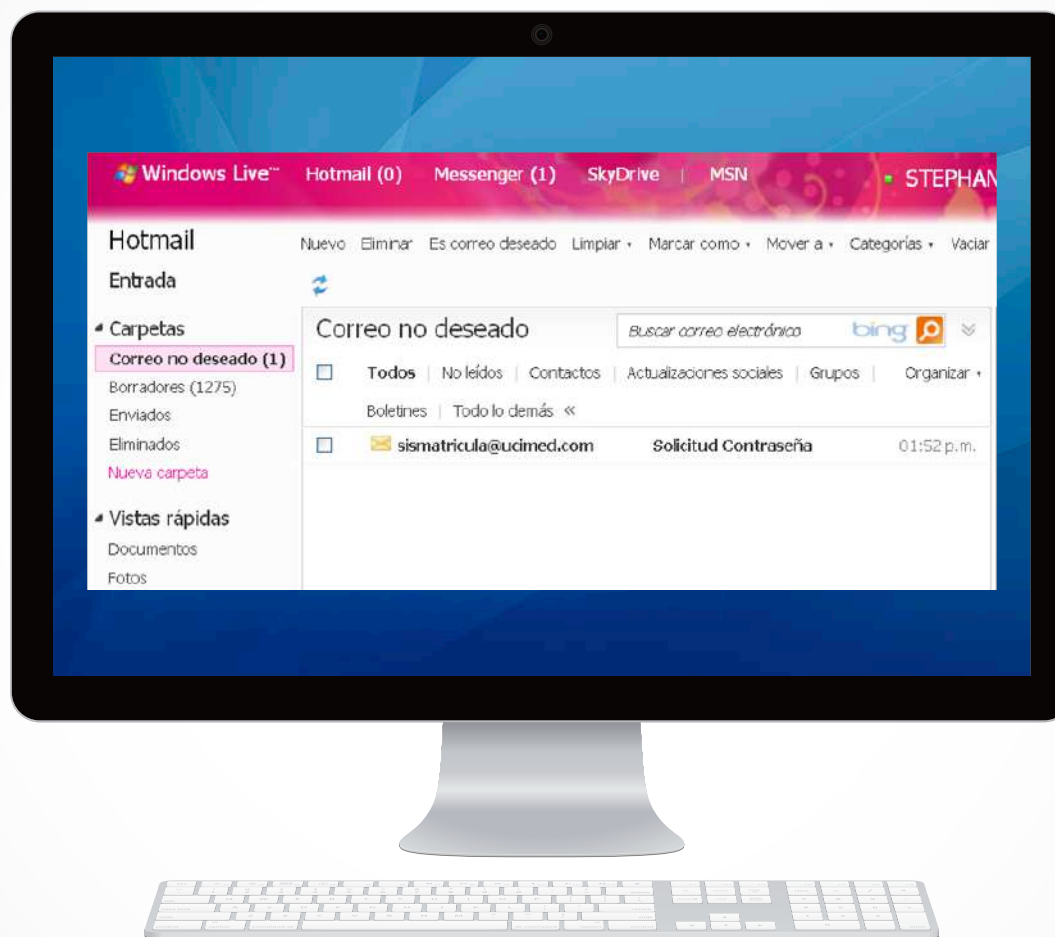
Windows Live™ Hotmail (0) Messenger (1) SkyDrive | MSN STEPHAN

Hotmail
Entrada

Nuevo Eliminar Es correo deseado Limpiar ▾ Marcar como ▾ Mover a ▾ Categorías ▾ Vaciar

Carpetas
Correo no deseado (1)
Borradores (1275)
Enviados
Eliminados
Nueva carpeta

Vistas rápidas
Documentos
Fotos

Correo no deseado
Buscar correo electrónico bing

Todos | No leídos | Contactos | Actualizaciones sociales | Grupos | Organizar ▾
Boletines | Todo lo demás «

sismatricula@ucimed.com Solicitud Contraseña 01:52 p.m.